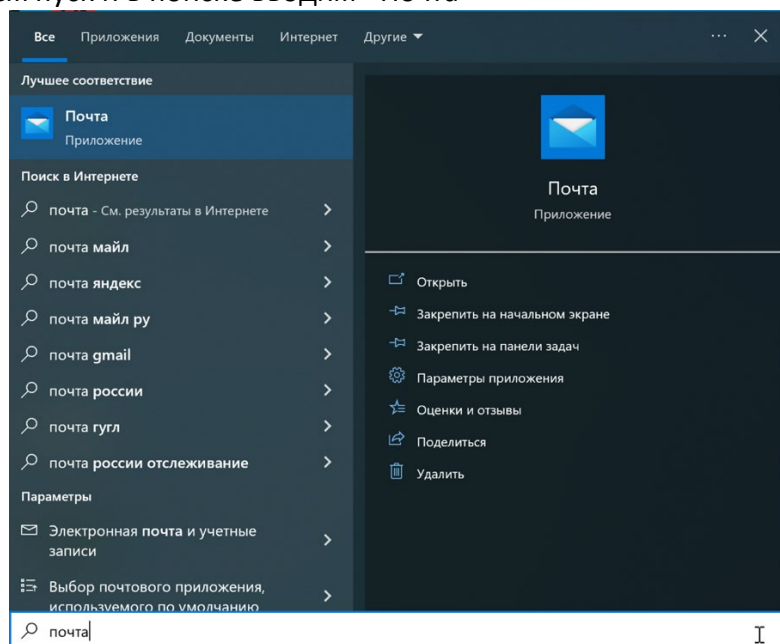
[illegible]

Все Приложения Документы Интернет Другие ▾ ··· ✕

Лучшее соответствие

Почта
Приложение

Поиск в Интернете

почта - См. результаты в Интернете >

почта майл >

почта яндекс >

почта майл ру >

почта gmail >

почта россии >

почта гугл >

почта россии отслеживание >

Параметры

Электронная почта и учетные записи >

Выбор почтового приложения, используемого по умолчанию >

Почта
Приложение

Открыть

Закрепить на начальном экране

Закрепить на панели задач

Параметры приложения

Оценки и отзывы

Поделиться

Удалить

почта